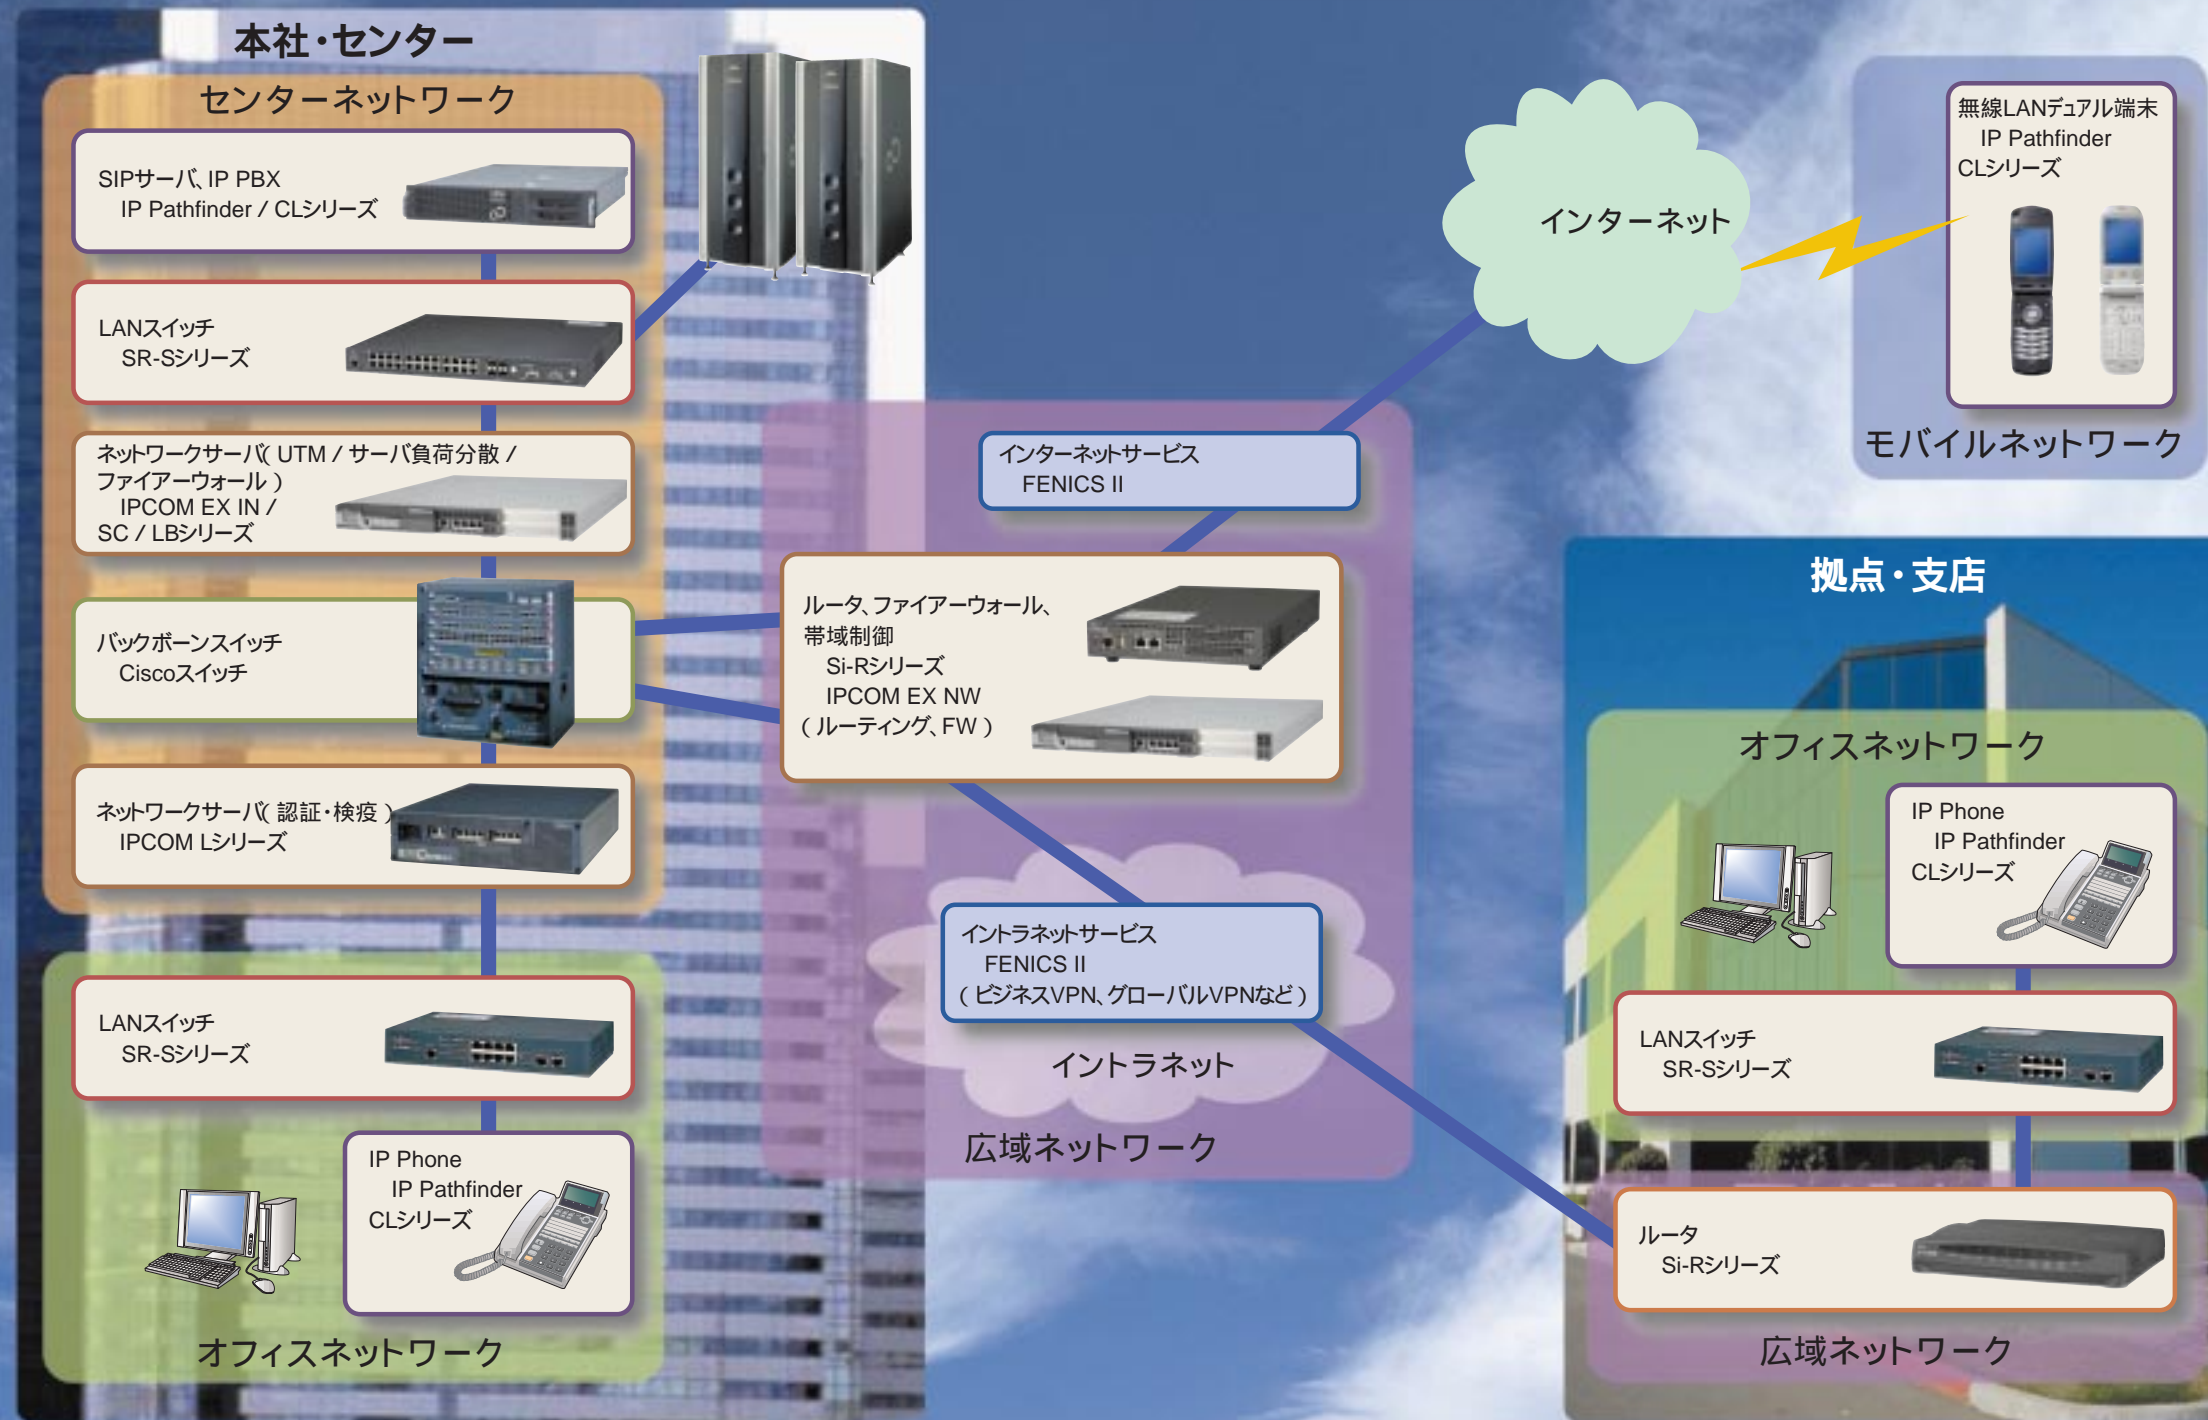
本社・センター

センターネットワーク

SIPサーバ、IP PBX
IP Pathfinder / CLシリーズ

LANスイッチ
SR-Sシリーズ

ネットワークサーバ（UTM / サーバ負荷分散 / ファイアーウォール）
IPCOM EX IN / SC / LBシリーズ

バックボーンスイッチ
Ciscoスイッチ

ネットワークサーバ（認証・検疫）
IPCOM Lシリーズ

LANスイッチ
SR-Sシリーズ

IP Phone
IP Pathfinder
CLシリーズ

オフィスネットワーク

インターネット

無線LANデュアル端末
IP Pathfinder
CLシリーズ

モバイルネットワーク

インターネットサービス
FENICS II

ルータ、ファイアーウォール、帯域制御
Si-Rシリーズ
IPCOM EX NW
（ルーティング、FW）

イントラネットサービス
FENICS II
（ビジネスVPN、グローバルVPNなど）

イントラネット

広域ネットワーク

拠点・支店

オフィスネットワーク

IP Phone
IP Pathfinder
CLシリーズ

LANスイッチ
SR-Sシリーズ

ルータ
Si-Rシリーズ

広域ネットワーク